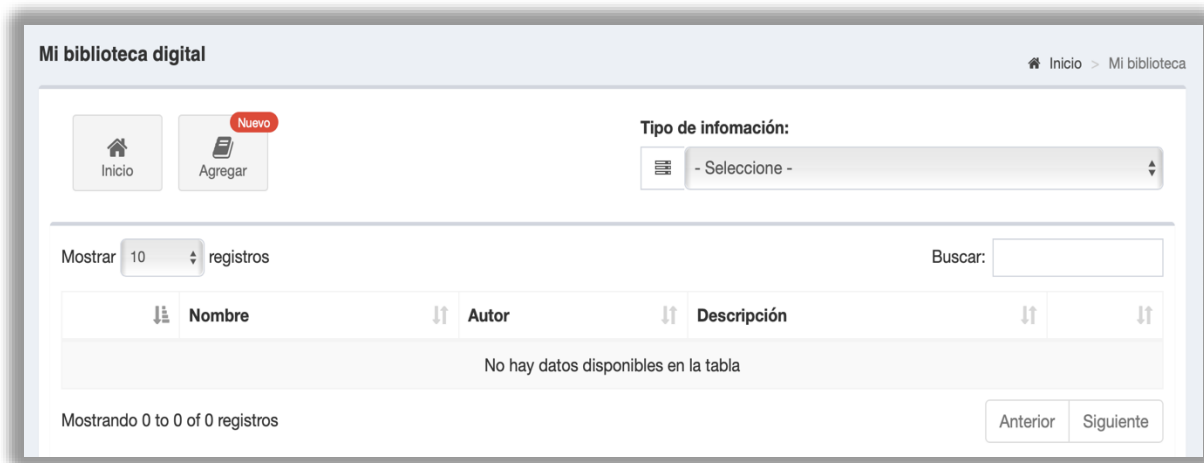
Mi biblioteca digital

Inicio > Mi biblioteca

Nuevo

Inicio

Agregar

Tipo de infomación:

- Seleccione -

Mostrar 10 registros

Buscar:

| | Nombre | Autor | Descripción | |
|---|---|---|---|---|
| No hay datos disponibles en la tabla | | | | |

Mostrando 0 to 0 of 0 registros

Anterior Siguiente